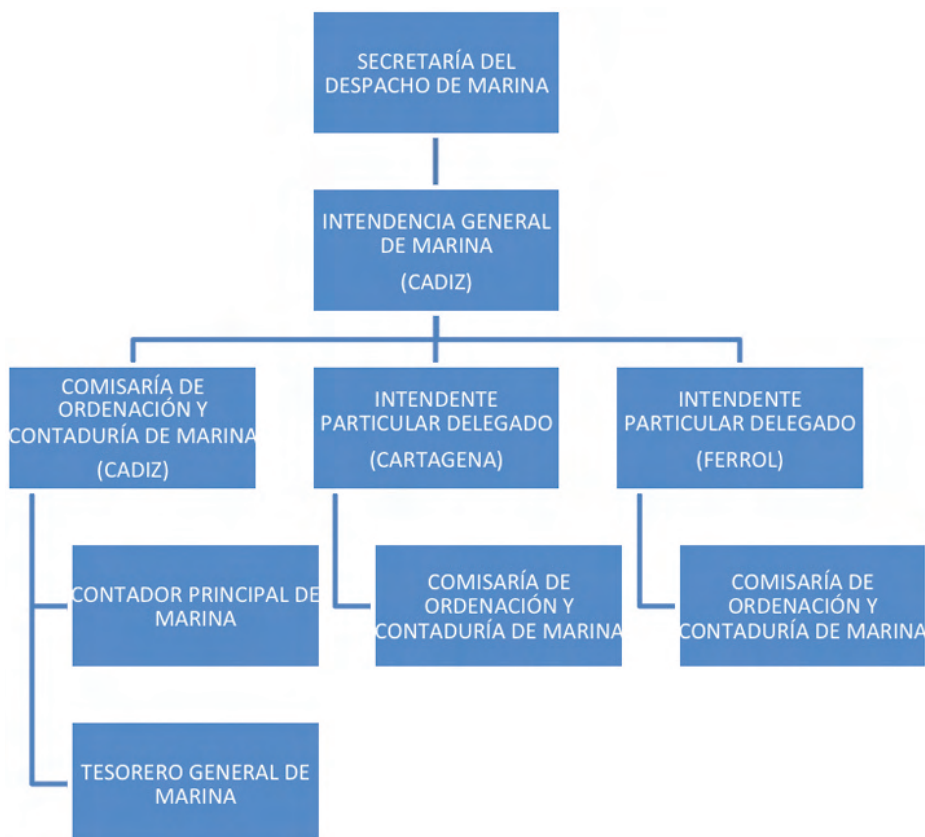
SECRETARÍA DEL DESPACHO DE MARINA

INTENDENCIA GENERAL DE MARINA
(CADIZ)

COMISARÍA DE ORDENACIÓN Y CONTADURÍA DE MARINA
(CADIZ)

INTENDENTE PARTICULAR DELEGADO
(CARTAGENA)

INTENDENTE PARTICULAR DELEGADO
(FERROL)

CONTADOR PRINCIPAL DE MARINA

COMISARÍA DE ORDENACIÓN Y CONTADURÍA DE MARINA

COMISARÍA DE ORDENACIÓN Y CONTADURÍA DE MARINA

TESORERO GENERAL DE MARINA